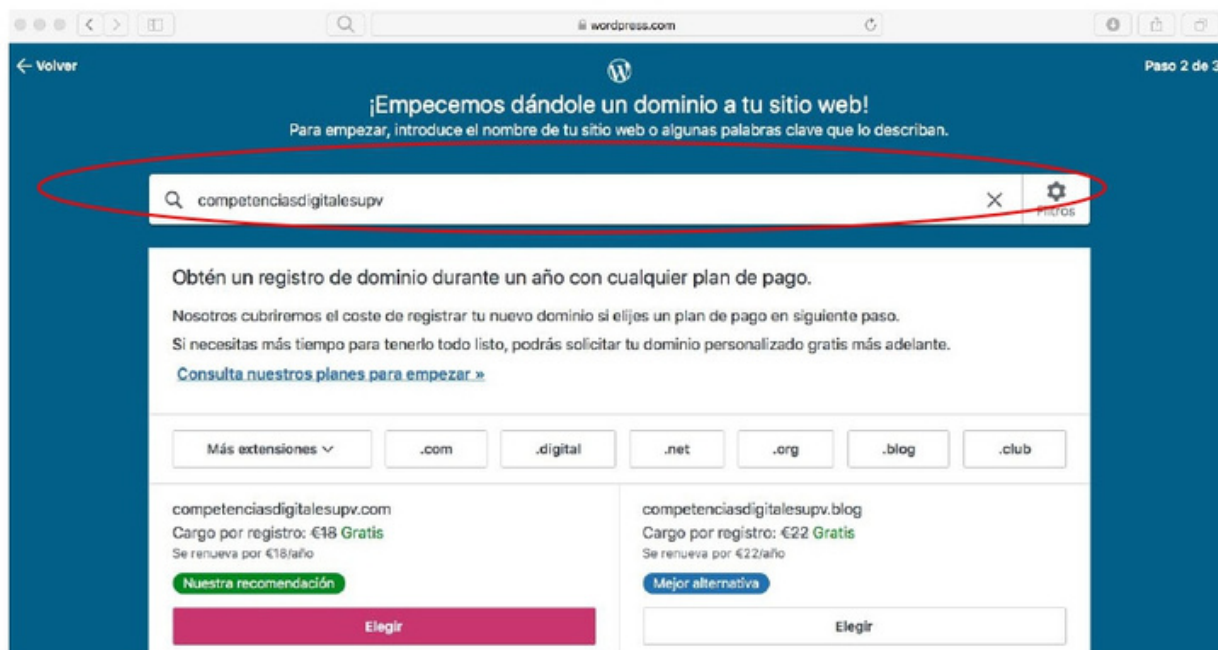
wordpress.com

← Volver

Paso 2 de 3

¡Empecemos dándole un dominio a tu sitio web!

Para empezar, introduce el nombre de tu sitio web o algunas palabras clave que lo describan.

competenciasdigitalesupv

Filtros

Obtén un registro de dominio durante un año con cualquier plan de pago.

Nosotros cubriremos el coste de registrar tu nuevo dominio si elijes un plan de pago en siguiente paso.

Si necesitas más tiempo para tenerlo todo listo, podrás solicitar tu dominio personalizado gratis más adelante.

Consulta nuestros planes para empezar »

Más extensiones

.com

.digital

.net

.org

.blog

.club

competenciasdigitalesupv.com

Cargo por registro: €18 Gratis

Se renueva por €18/año

Nuestra recomendación

Elegir

competenciasdigitalesupv.blog

Cargo por registro: €22 Gratis

Se renueva por €22/año

Mejor alternativa

Elegir